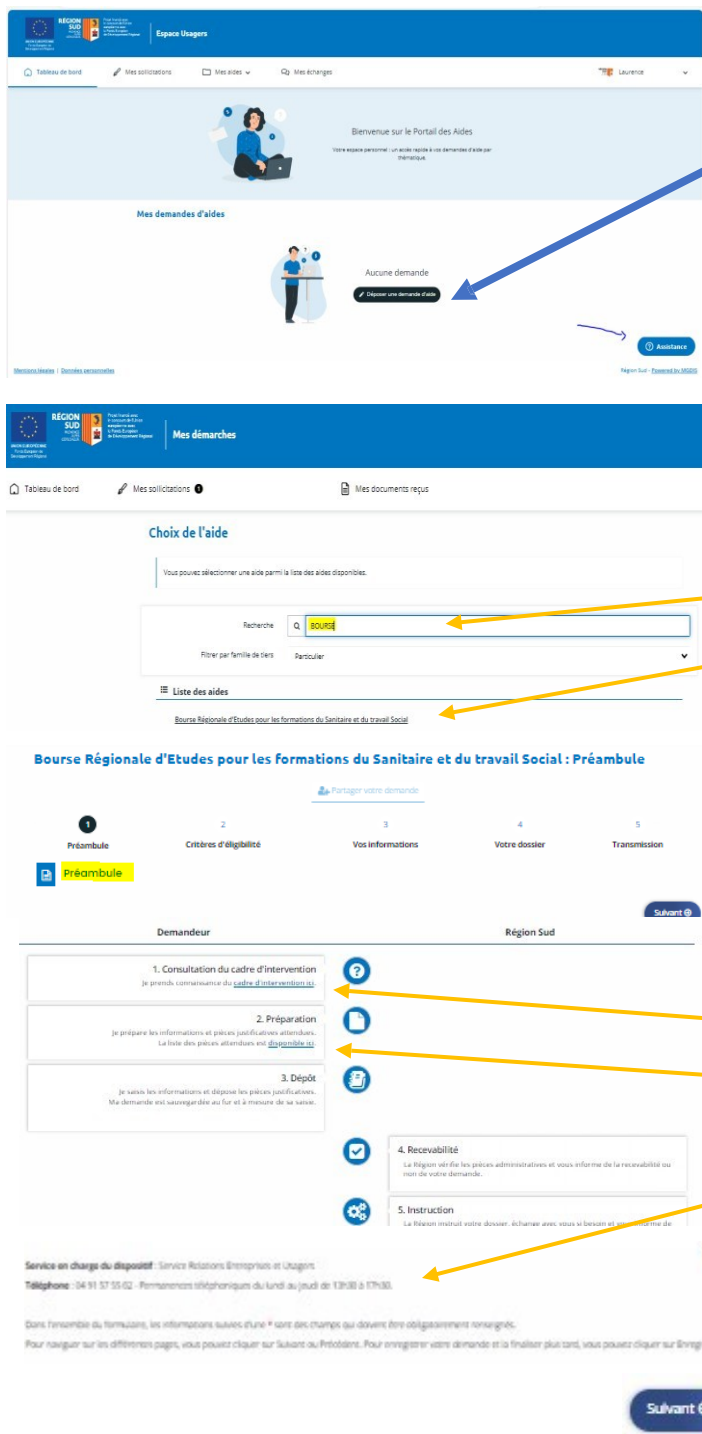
RÉGION SUD

Espace Usagers

Tableau de bord | Mes sollicitations | Mes aides | Mes échanges | Laurence

Bienvenue sur le Portail des Aides

Votre espace personnel : un accès rapide à vos demandes d'aide par thématique.

Mes demandes d'aides

Aucune demande

Déposer une demande d'aide

Assistance

Mentions légales | Données personnelles

Région Sud - Powered by MGDIS

RÉGION SUD

Mes démarches

Tableau de bord | Mes sollicitations 1 | Mes documents reçus

Choix de l'aide

Vous pouvez sélectionner une aide parmi la liste des aides disponibles.

Recherche | BOURSE

Filtrer par famille de tiers | Particulier

Liste des aides

Bourse Régionale d'Etudes pour les formations du Sanitaire et du travail Social

Bourse Régionale d'Etudes pour les formations du Sanitaire et du travail Social : Préambule

Partager votre demande

1 Préambule | 2 Critères d'éligibilité | 3 Vos informations | 4 Votre dossier | 5 Transmission

Préambule

Suivant

Demandeur | Région Sud

1. Consultation du cadre d'intervention
Je prends connaissance du cadre d'intervention ici.

2. Préparation
Je prépare les informations et pièces justificatives attendues. La liste des pièces attendues est disponible ici.

3. Dépôt
Je saisis les informations et dépose les pièces justificatives. Ma demande est sauvegardée au fur et à mesure de sa saisie.

4. Recevabilité
La Région vérifie les pièces administratives et vous informe de la recevabilité ou non de votre demande.

5. Instruction
La Région instruit votre dossier, échange avec vous si besoin et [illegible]

Service en charge du dispositif : Service Relations Entreprises et Usagers
Téléphone : 04 91 57 55 02 - Permanences téléphoniques du lundi au jeudi de 13h30 à 17h30.

Dans l'ensemble du formulaire, les informations suivies d'une * sont des champs qui doivent être obligatoirement renseignés.

Pour naviguer sur les différentes pages, vous pouvez cliquer sur Suivant ou Précédent. Pour enregistrer votre demande et la finaliser plus tard, vous pouvez cliquer sur Enreg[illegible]

Suivant